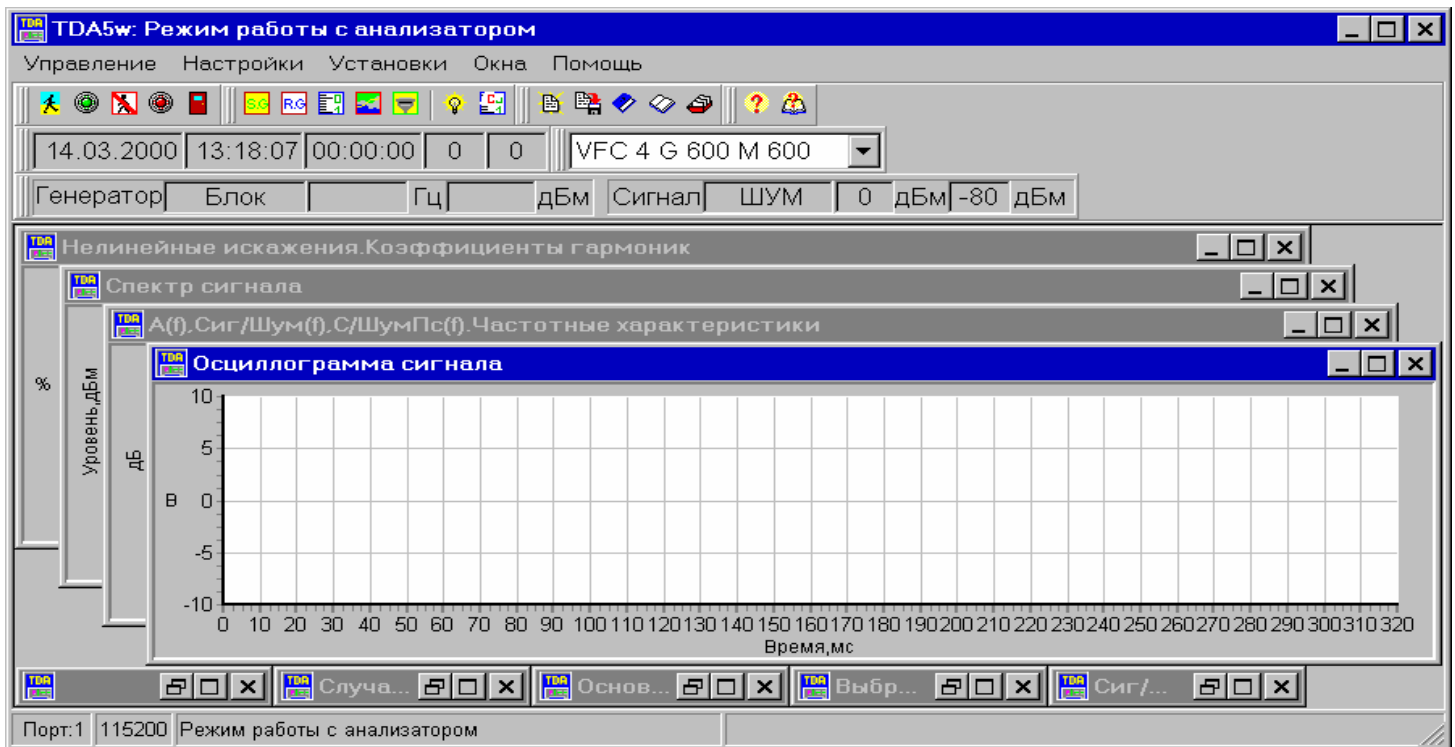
TDA5w: Режим работы с анализатором

Управление Настройки Установки Окна Помощь

S.G R.G

14.03.2000 13:18:07 00:00:00 0 0 VFC 4 G 600 M 600

Генератор Блок Гц дБм Сигнал ШУМ 0 дБм -80 дБм

Нелинейные искажения.Коэффициенты гармоник

%

Спектр сигнала

Уровень,дБм

A(f),Сиг/Шум(f),С/ШумПс(f).Частотные характеристики

дБ

Осциллограмма сигнала

10
5
В 0
-5
-10
0 10 20 30 40 50 60 70 80 90 100 110 120 130 140 150 160 170 180 190 200 210 220 230 240 250 260 270 280 290 300 310 320
Время,мс

Случа... Основ... Выбр... Сиг/...

Порт:1 115200 Режим работы с анализатором